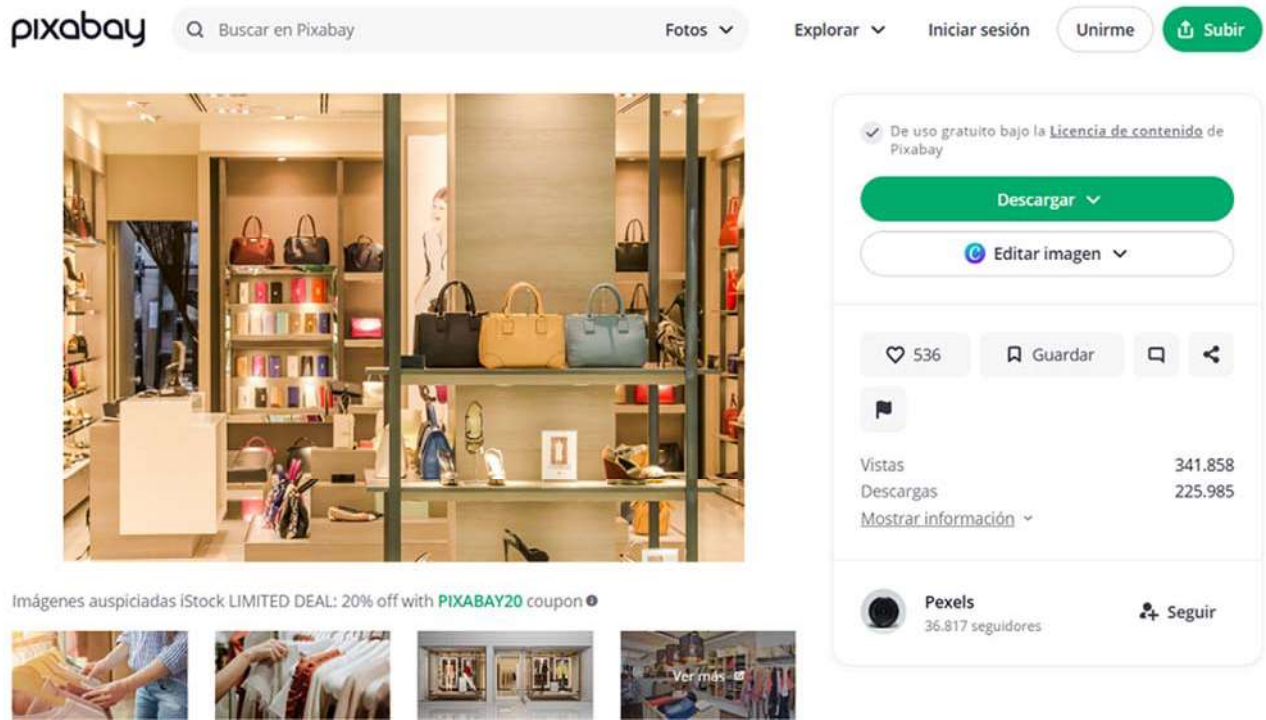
pixabay

Buscar en Pixabay

Fotos

Explorar

Iniciar sesión

Unirme

Subir

De uso gratuito bajo la Licencia de contenido de Pixabay

Descargar

Editar imagen

536

Guardar

Vistas 341.858

Descargas 225.985

Mostrar información

Pexels

36.817 seguidores

Seguir

Imágenes auspiciadas iStock LIMITED DEAL: 20% off with PIXABAY20 coupon

Ver más